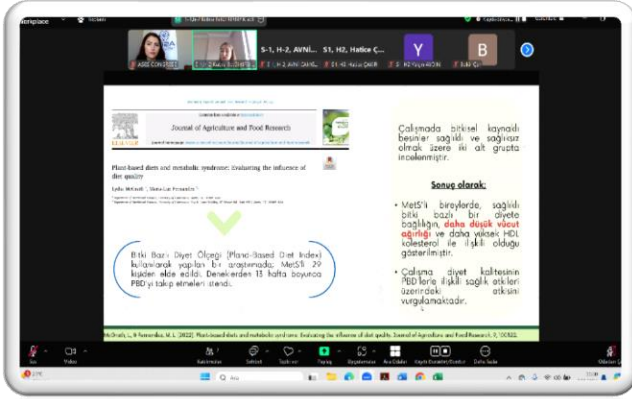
Workplace

S-1, H-2, AVNİ...  S1, H2, Hatice Ç...  Y  B

Journal of Agriculture and Food Research

Plant-based diets and metabolic syndrome: Evaluating the influence of diet quality

Bitki Bazlı Diyet Ölçeği (Plant-Based Diet Index) kullanılarak yapılan bir araştırmada; MetS'li 29 kişiden elde edildi. Denekerden 13 hafta boyunca PBD'yi takip etmeleri istendi.

Çalışmada bitkisel kaynaklı besinler sağlıklı ve sağlıksız olmak üzere iki alt grupta incelenmiştir.

Sonuç olarak:

• MetS'li bireylerde, sağlıklı bitki bazlı bir diyete bağlılığın, daha düşük vücut ağırlığı ve daha yüksek HDL kolesterol ile ilişkili olduğu gösterilmiştir.

• Çalışma diyet kalitesinin PBD'lerle ilişkili sağlık etkileri üzerindeki etkisini vurgulamaktadır.

McDonald, L., & Fernandes, M. L. (2022). Plant-based diets and metabolic syndrome: Evaluating the influence of diet quality. Journal of Agriculture and Food Research, 9, 100322.

Ses  Video  Katılımcılar  Sohbet  Tepki  Paylaş  Uygulamalar  Beyaz tahta  Kaydı Sesleri Duraklat  Daha fazla  Oturum Ayrıl

Ara